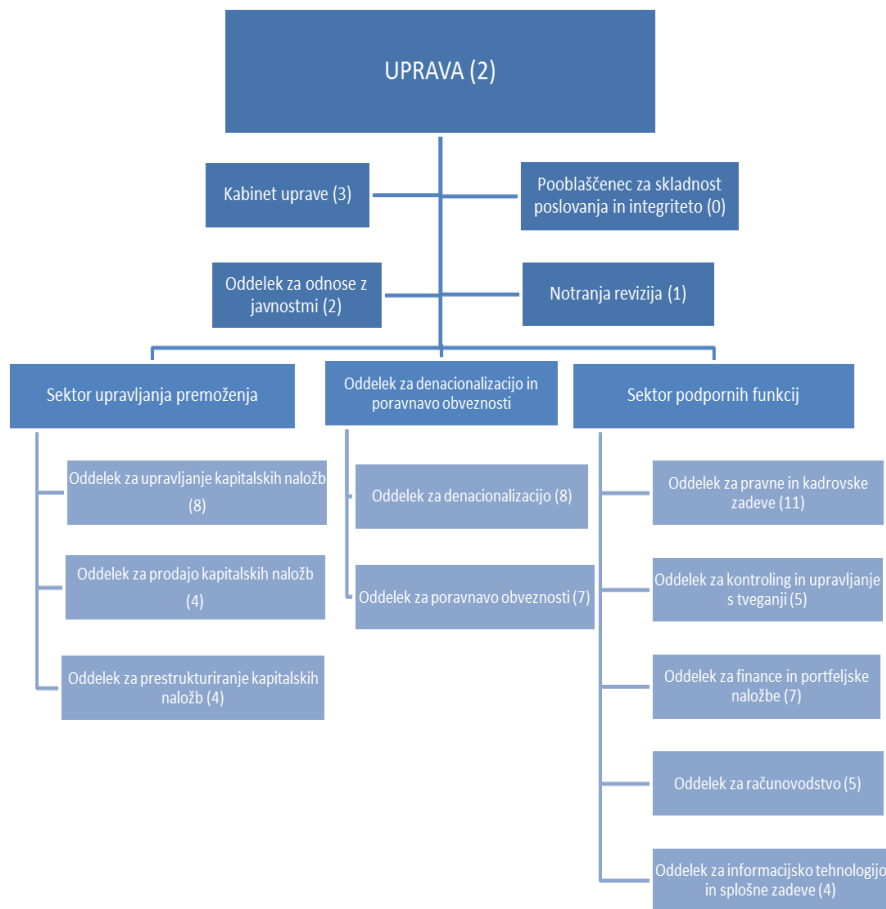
UPRAVA (2)

Kabinet uprave (3)

Pooblaščenec za skladnost poslovanja in integriteto (0)

Oddelek za odnose z javnostmi (2)

Notranja revizija (1)

Sektor upravljanja premoženja

Oddelek za upravljanje kapitalskih naložb (8)

Oddelek za prodajo kapitalskih naložb (4)

Oddelek za prestrukturiranje kapitalskih naložb (4)

Oddelek za denacionalizacijo in poravnavo obveznosti

Oddelek za denacionalizacijo (8)

Oddelek za poravnavo obveznosti (7)

Sektor podpornih funkcij

Oddelek za pravne in kadrovske zadeve (11)

Oddelek za kontroling in upravljanje s tveganji (5)

Oddelek za finance in portfeljske naložbe (7)

Oddelek za računovodstvo (5)

Oddelek za informacijsko tehnologijo in splošne zadeve (4)